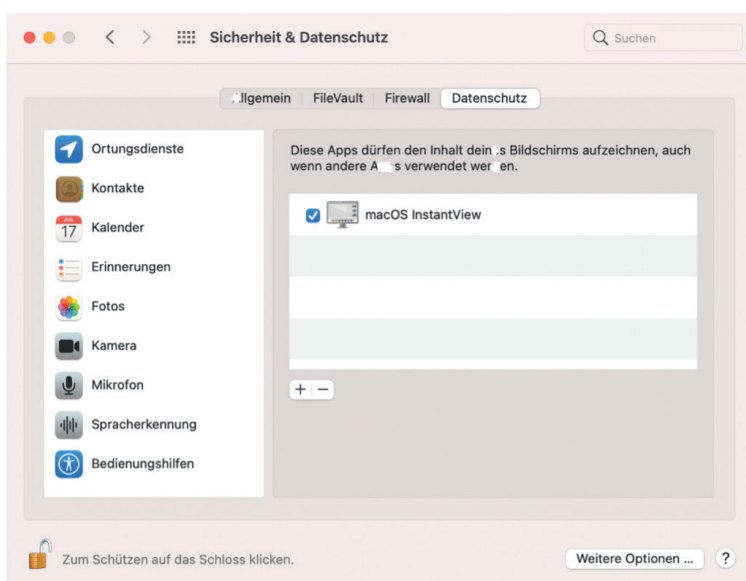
Sicherheit & Datenschutz

Suchen

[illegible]llgemein | FileVault | Firewall | Datenschutz

Ortungsdienste
Kontakte
JUL 17 Kalender
Erinnerungen
Fotos
Kamera
Mikrofon
Spracherkennung
Bedienungshilfen

Diese Apps dürfen den Inhalt dein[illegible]s Bildschirms aufzeichnen, auch wenn andere A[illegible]s verwendet wer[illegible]en.

macOS InstantView

+ −

Zum Schützen auf das Schloss klicken.

Weitere Optionen ...

?